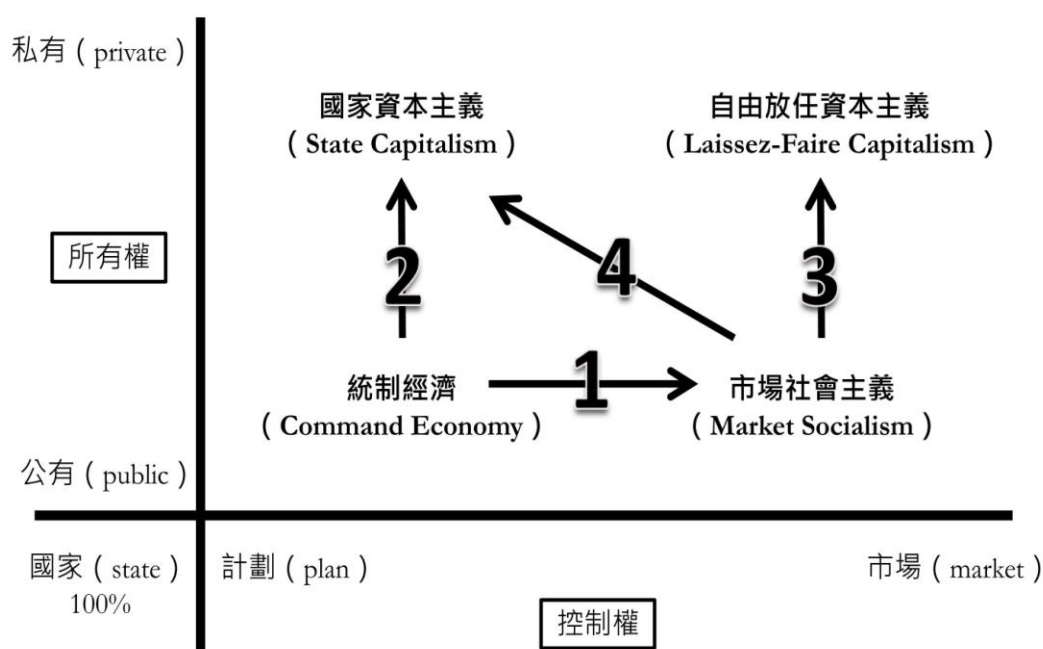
私有（private）

國家資本主義
（State Capitalism）

自由放任資本主義
（Laissez-Faire Capitalism）

所有權

2

4

3

統制經濟
（Command Economy）

1

市場社會主義
（Market Socialism）

公有（public）

國家（state）
100%

計劃（plan）

市場（market）

控制權